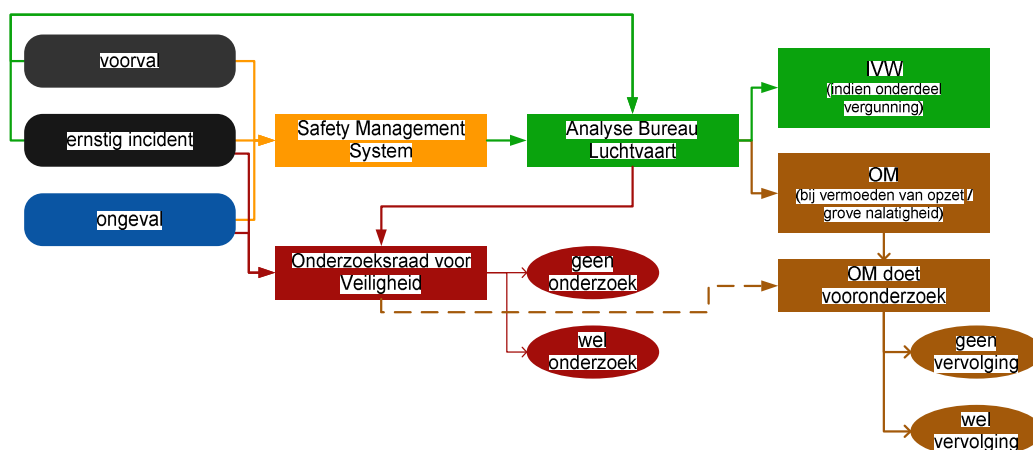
voorval

ernstig incident

ongeval

Safety Management System

Analyse Bureau Luchtvaart

IVW
(indien onderdeel vergunning)

OM
(bij vermoeden van opzet / grove nalatigheid)

Onderzoeksraad voor Veiligheid

geen onderzoek

wel onderzoek

OM doet vooronderzoek

geen vervolging

wel vervolging